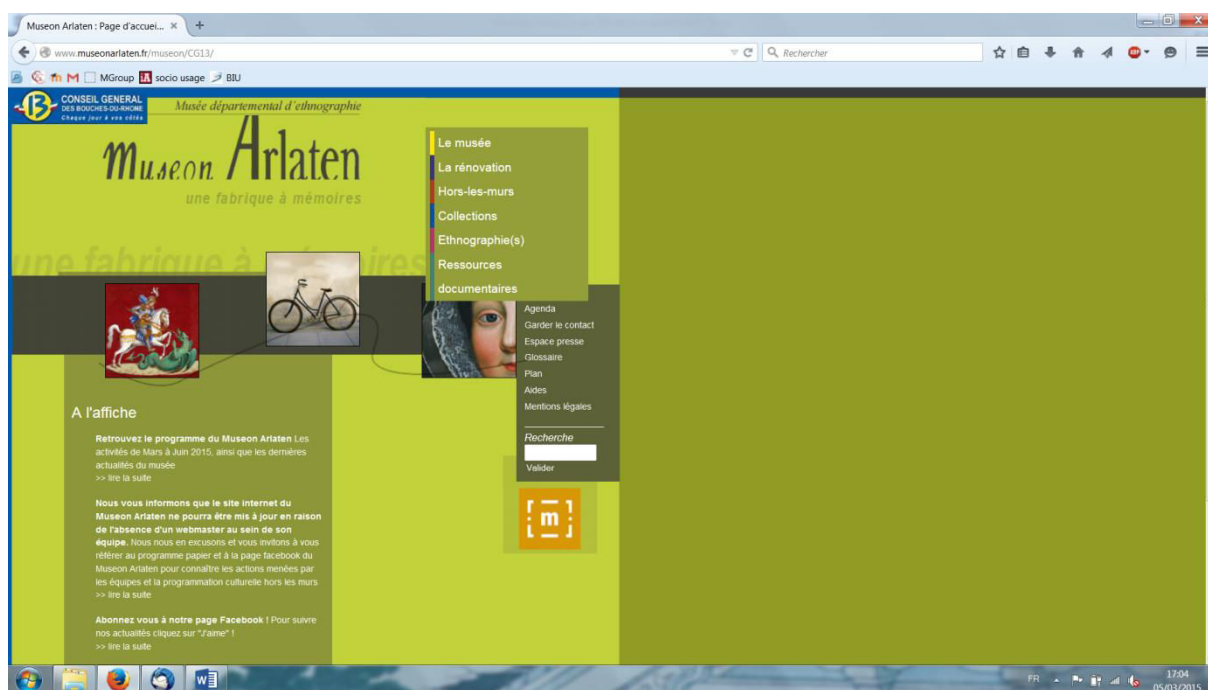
Museon Arlaten : Page d'accuei... ×

www.museonarlaten.fr/museon/CG13/

Rechercher

MGroup socio usage BIU

CONSEIL GENERAL DES BOUCHES-DU-RHONE Chaque jour à vos côtés

Musée départemental d'ethnographie

Museon Arlaten

une fabrique à mémoires

une fabrique à mémoires

Le musée
La rénovation
Hors-les-murs
Collections
Ethnographie(s)
Ressources documentaires

Agenda
Garder le contact
Espace presse
Glossaire
Plan
Aides
Mentions légales

Recherche

Valider

m

A l'affiche

Retrouvez le programme du Museon Arlaten Les activités de Mars à Juin 2015, ainsi que les dernières actualités du musée
>> lire la suite

Nous vous informons que le site internet du Museon Arlaten ne pourra être mis à jour en raison de l'absence d'un webmaster au sein de son équipe. Nous nous en excusons et vous invitons à vous référer au programme papier et à la page facebook du Museon Arlaten pour connaître les actions menées par les équipes et la programmation culturelle hors les murs
>> lire la suite

Abonnez vous à notre page Facebook ! Pour suivre nos actualités cliquez sur "J'aime" !
>> lire la suite

FR 17:04 05/03/2015